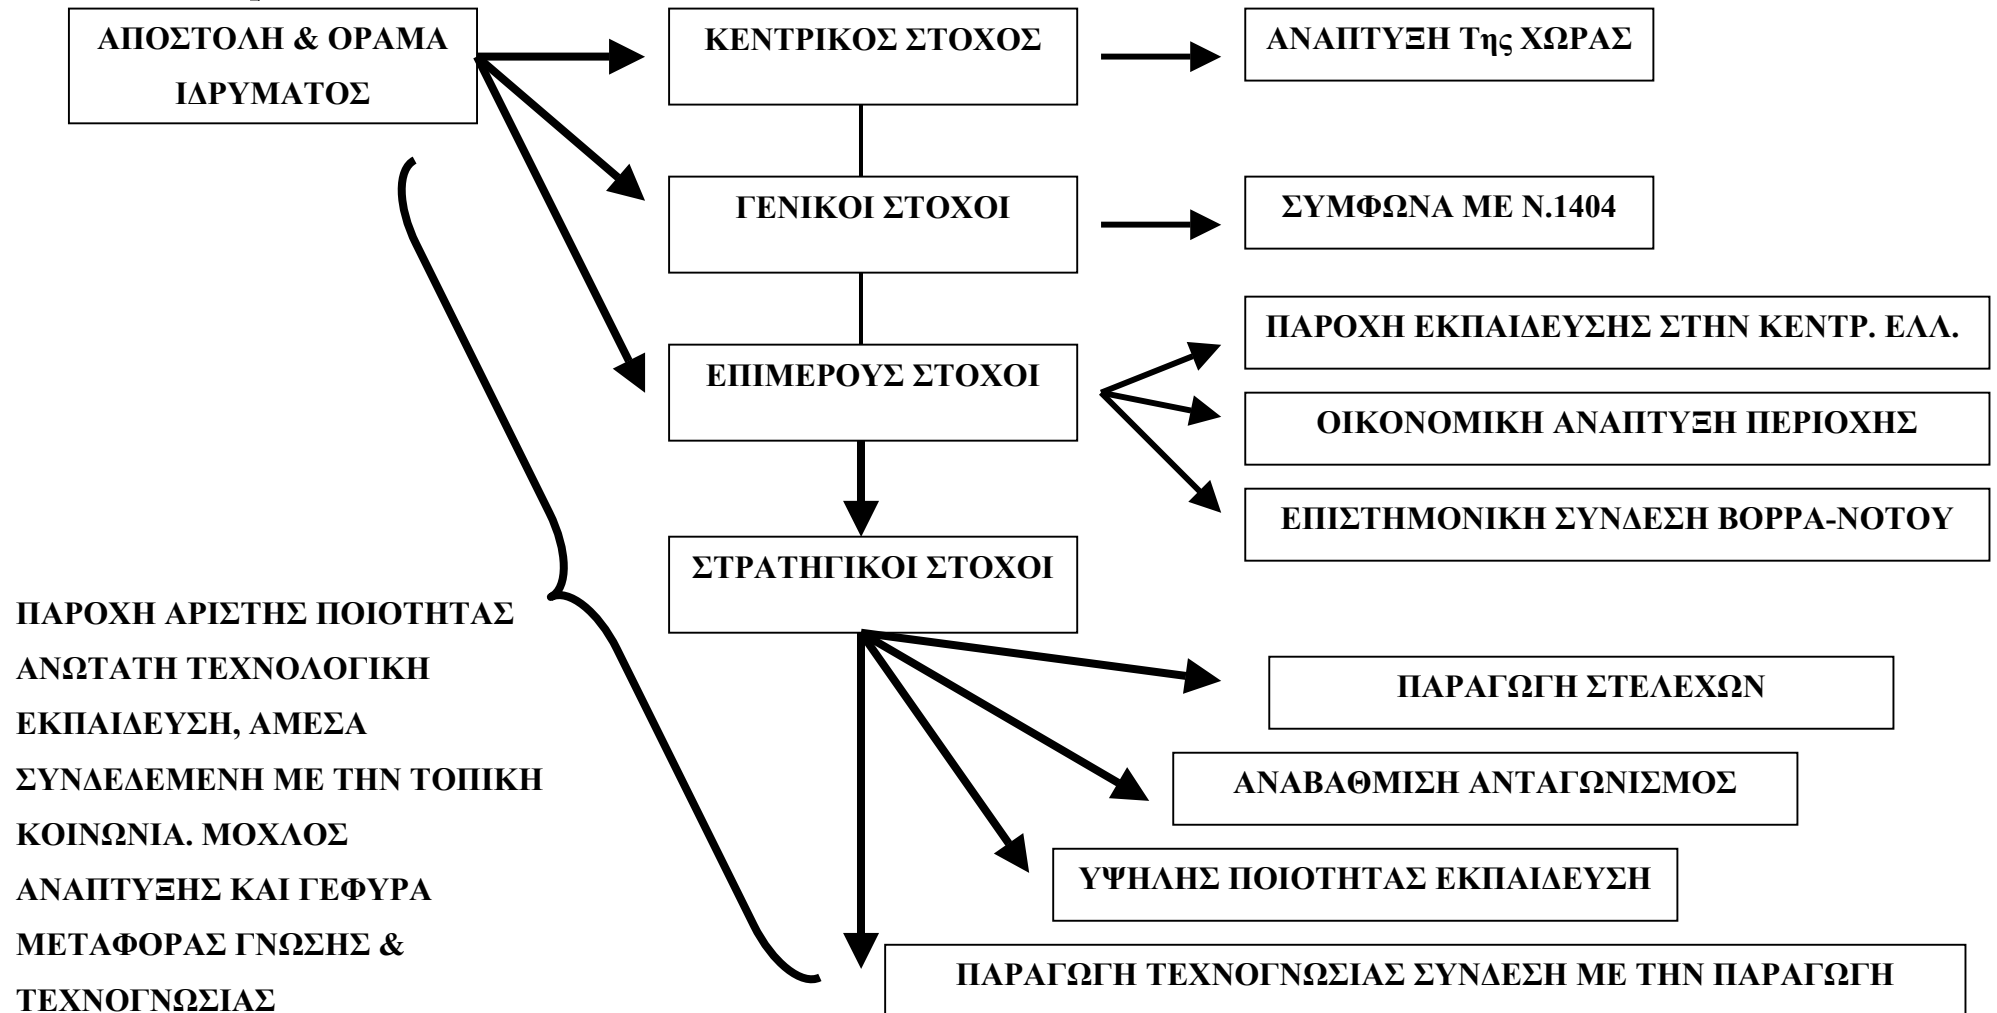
ΑΠΟΣΤΟΛΗ & ΟΡΑΜΑ ΙΔΡΥΜΑΤΟΣ

ΚΕΝΤΡΙΚΟΣ ΣΤΟΧΟΣ

ΑΝΑΠΤΥΞΗ Της ΧΩΡΑΣ

ΓΕΝΙΚΟΙ ΣΤΟΧΟΙ

ΣΥΜΦΩΝΑ ΜΕ Ν.1404

ΕΠΙΜΕΡΟΥΣ ΣΤΟΧΟΙ

ΠΑΡΟΧΗ ΕΚΠΑΙΔΕΥΣΗΣ ΣΤΗΝ ΚΕΝΤΡ. ΕΛΛ.

ΟΙΚΟΝΟΜΙΚΗ ΑΝΑΠΤΥΞΗ ΠΕΡΙΟΧΗΣ

ΕΠΙΣΤΗΜΟΝΙΚΗ ΣΥΝΔΕΣΗ ΒΟΡΡΑ-ΝΟΤΟΥ

ΣΤΡΑΤΗΓΙΚΟΙ ΣΤΟΧΟΙ

ΠΑΡΟΧΗ ΑΡΙΣΤΗΣ ΠΟΙΟΤΗΤΑΣ ΑΝΩΤΑΤΗ ΤΕΧΝΟΛΟΓΙΚΗ ΕΚΠΑΙΔΕΥΣΗ, ΑΜΕΣΑ ΣΥΝΔΕΔΕΜΕΝΗ ΜΕ ΤΗΝ ΤΟΠΙΚΗ ΚΟΙΝΩΝΙΑ. ΜΟΧΛΟΣ ΑΝΑΠΤΥΞΗΣ ΚΑΙ ΓΕΦΥΡΑ ΜΕΤΑΦΟΡΑΣ ΓΝΩΣΗΣ & ΤΕΧΝΟΓΝΩΣΙΑΣ

ΠΑΡΑΓΩΓΗ ΣΤΕΛΕΧΩΝ

ΑΝΑΒΑΘΜΙΣΗ ΑΝΤΑΓΩΝΙΣΜΟΣ

ΥΨΗΛΗΣ ΠΟΙΟΤΗΤΑΣ ΕΚΠΑΙΔΕΥΣΗ

ΠΑΡΑΓΩΓΗ ΤΕΧΝΟΓΝΩΣΙΑΣ ΣΥΝΔΕΣΗ ΜΕ ΤΗΝ ΠΑΡΑΓΩΓΗ